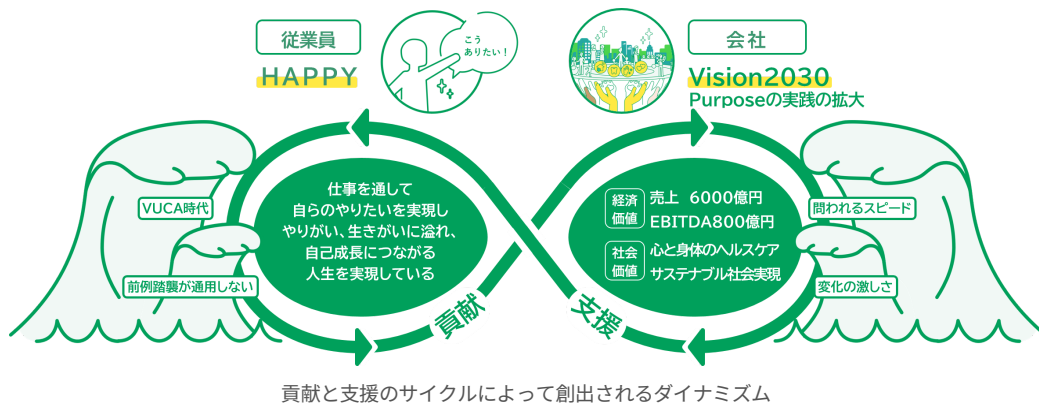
従業員

HAPPY

こう
ありたい！

会社

Vision2030

Purposeの実践の拡大

VUCA時代

前例踏襲が通用しない

仕事を通して自らのやりたいを実現しやりがい、生きがいに溢れ、自己成長につながる人生を実現している

貢献

支援

経済
価値

売上　6000億円

EBITDA800億円

社会
価値

心と身体のヘルスケア

サステナブル社会実現

問われるスピード

変化の激しさ

貢献と支援のサイクルによって創出されるダイナミズム